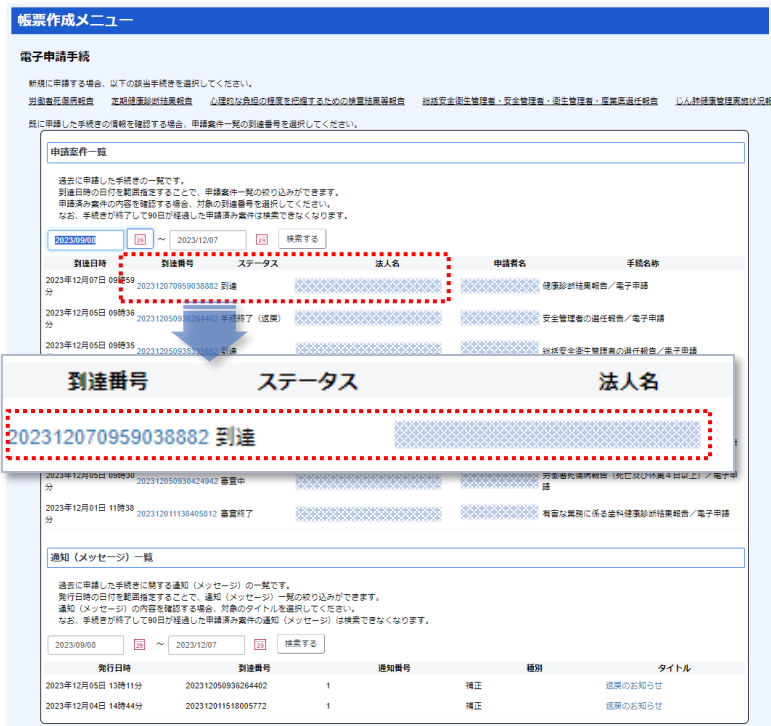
帳票作成メニュー

電子申請手続

新規に申請する場合、以下の該当手続きを選択してください。

労働者死傷病報告　定期健康診断結果報告　心理的な負担の程度を把握するための検査結果等報告　総括安全衛生管理者・安全管理者・衛生管理者・産業医選任報告　じん肺健康管理実施状況報

既に申請した手続きの情報を確認する場合、申請案件一覧の到達番号を選択してください。

申請案件一覧

過去に申請した手続きの一覧です。
到達日時の日付を範囲指定することで、申請案件一覧の絞り込みができます。
申請済み案件の内容を確認する場合、対象の到達番号を選択してください。
なお、手続きが終了して90日が経過した申請済み案件は検索できなくなります。

2023/09/08 ～ 2023/12/07 検索する

| 到達日時 | 到達番号 | ステータス | 法人名 | 申請者名 | 手続名称 |
|---|---|---|---|---|---|
| 2023年12月07日 09時59分 | 20231207095903882 | 到達 | | | 健康診断結果報告／電子申請 |
| 2023年12月05日 09時36分 | 20231205093626440​2 | 手続終了（返戻） | | | 安全管理者の選任報告／電子申請 |
| 2023年12月05日 09時35分 | 2023120509353​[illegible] | 到達 | | | 総括安全衛生管理者の選任報告／電子申請 |
| 2023年12月05日 09時30分 | 20231205093042494​2 | 審査中 | | | 労働者死傷病報告（死亡及び休業4日以上）／電子申請 |
| 2023年12月01日 11時38分 | 20231201113840581​2 | 審査終了 | | | 有害な業務に係る歯科健康診断結果報告／電子申請 |

| 到達番号 | ステータス | 法人名 |
|---|---|---|
| 20231207095903882 | 到達 | |

通知（メッセージ）一覧

過去に申請した手続きに関する通知（メッセージ）の一覧です。
発行日時の日付を範囲指定することで、通知（メッセージ）一覧の絞り込みができます。
通知（メッセージ）の内容を確認する場合、対象のタイトルを選択してください。
なお、手続きが終了して90日が経過した申請済み案件の通知（メッセージ）は検索できなくなります。

2023/09/08 ～ 2023/12/07 検索する

| 発行日時 | 到達番号 | 通知番号 | 種別 | タイトル |
|---|---|---|---|---|
| 2023年12月05日 13時11分 | 202312050936264402 | 1 | 補正 | 返戻のお知らせ |
| 2023年12月04日 14時44分 | 202312011518005772 | 1 | 補正 | 返戻のお知らせ |